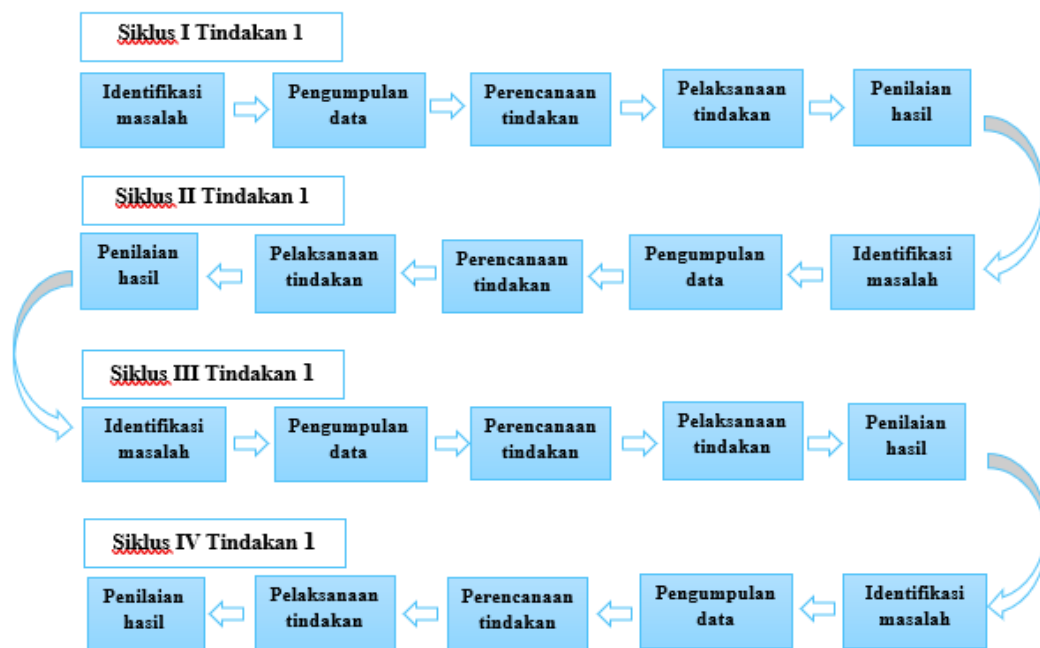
Siklus I Tindakan 1

Identifikasi masalah

Pengumpulan data

Perencanaan tindakan

Pelaksanaan tindakan

Penilaian hasil

Siklus II Tindakan 1

Identifikasi masalah

Pengumpulan data

Perencanaan tindakan

Pelaksanaan tindakan

Penilaian hasil

Siklus III Tindakan 1

Identifikasi masalah

Pengumpulan data

Perencanaan tindakan

Pelaksanaan tindakan

Penilaian hasil

Siklus IV Tindakan 1

Identifikasi masalah

Pengumpulan data

Perencanaan tindakan

Pelaksanaan tindakan

Penilaian hasil